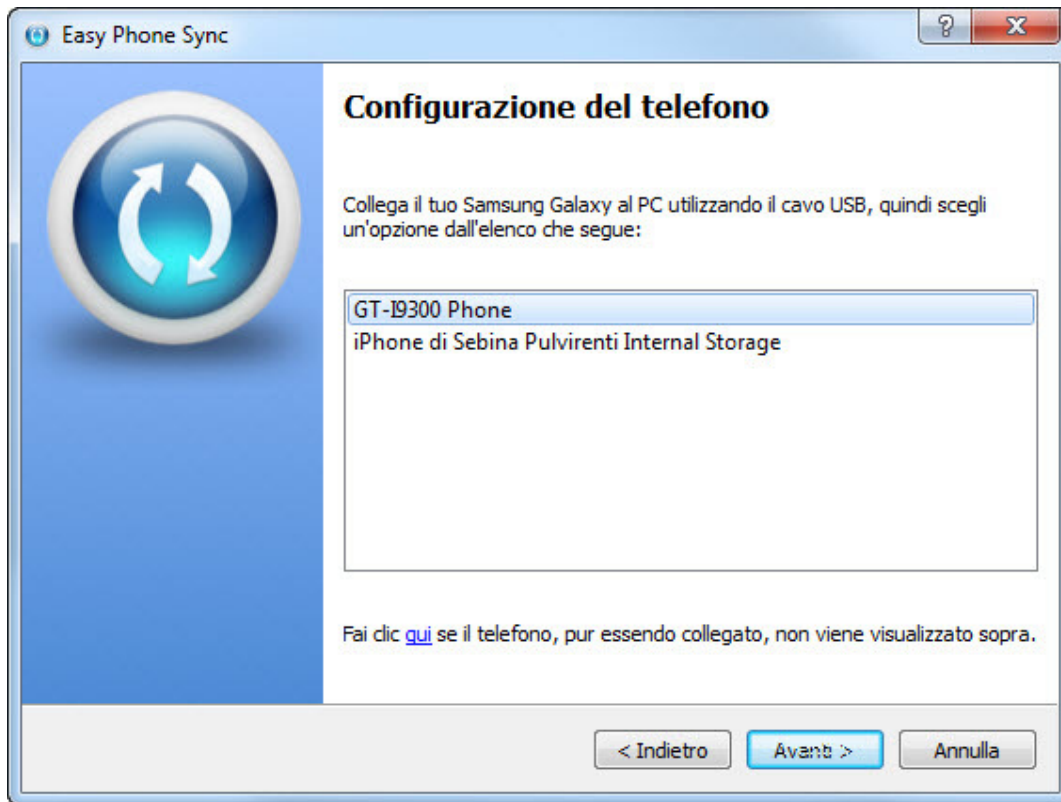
Easy Phone Sync

?

X

Configurazione del telefono

Collega il tuo Samsung Galaxy al PC utilizzando il cavo USB, quindi scegli un'opzione dall'elenco che segue:

GT-I9300 Phone
iPhone di Sebina Pulvirenti Internal Storage

Fai clic qui se il telefono, pur essendo collegato, non viene visualizzato sopra.

< Indietro

Avanti >

Annulla